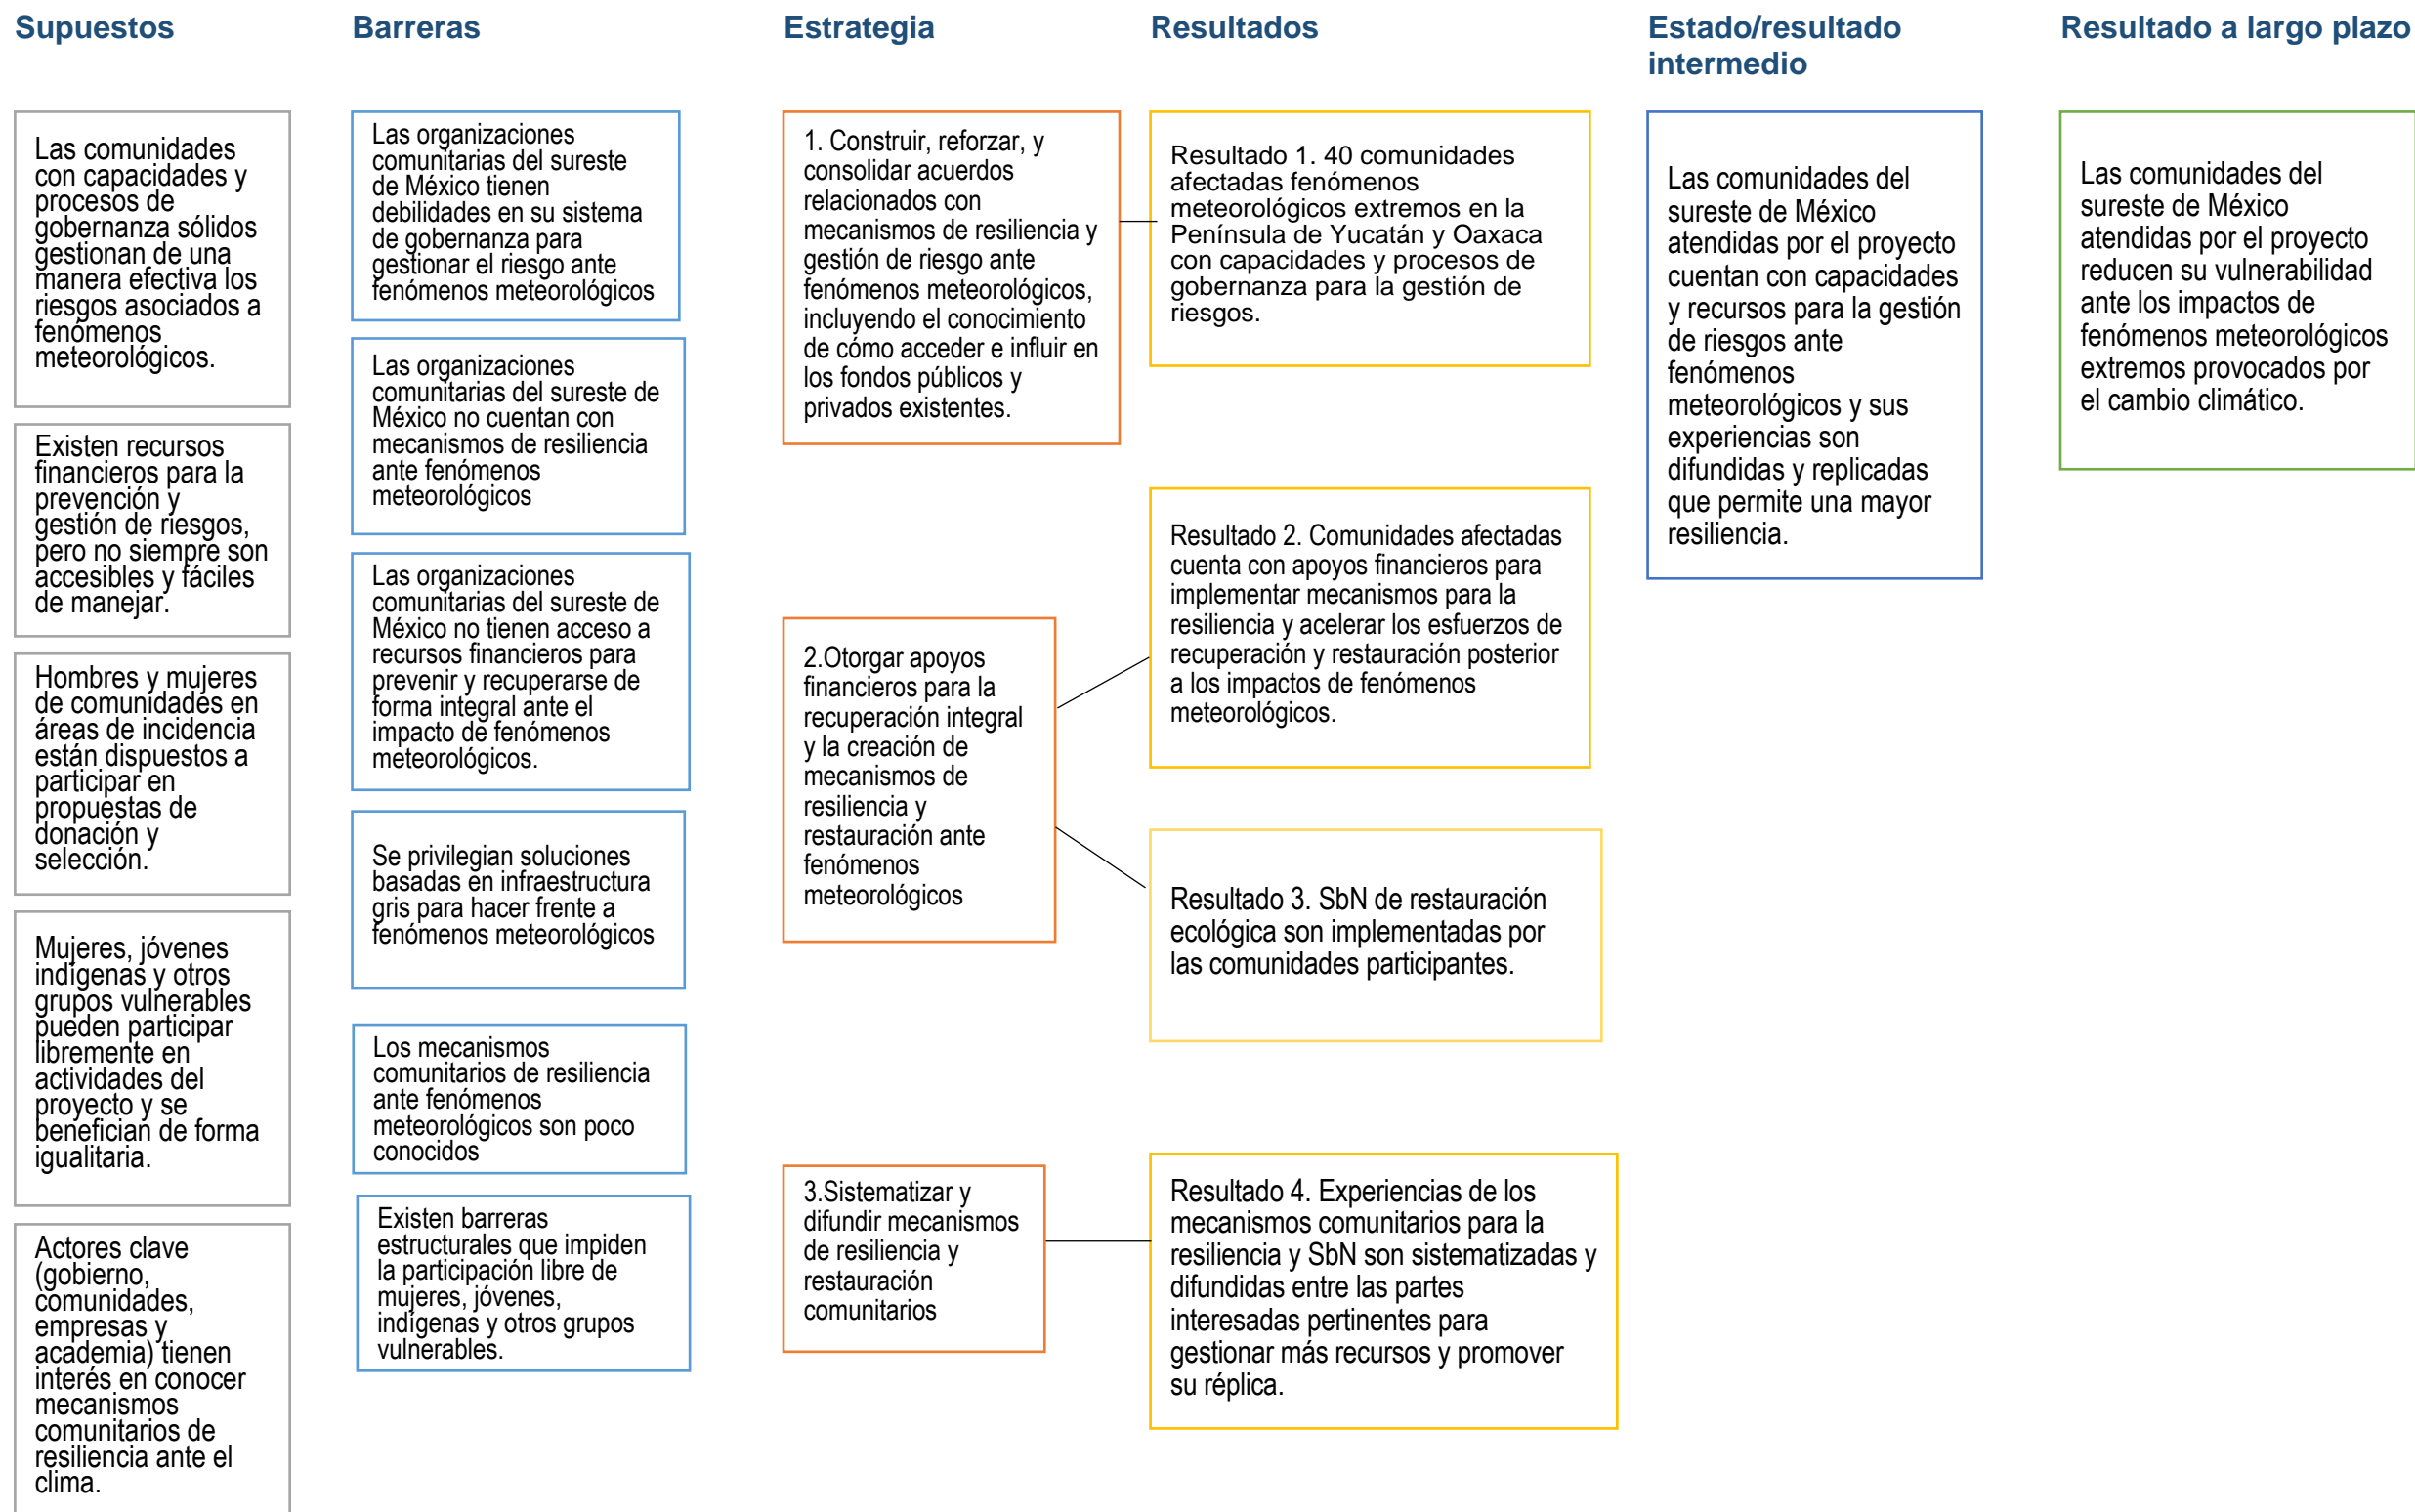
Supuestos

Las comunidades con capacidades y procesos de gobernanza sólidos gestionan de una manera efectiva los riesgos asociados a fenómenos meteorológicos.

Existen recursos financieros para la prevención y gestión de riesgos, pero no siempre son accesibles y fáciles de manejar.

Hombres y mujeres de comunidades en áreas de incidencia están dispuestos a participar en propuestas de donación y selección.

Mujeres, jóvenes indígenas y otros grupos vulnerables pueden participar libremente en actividades del proyecto y se benefician de forma igualitaria.

Actores clave (gobierno, comunidades, empresas y academia) tienen interés en conocer mecanismos comunitarios de resiliencia ante el clima.

Barreras

Las organizaciones comunitarias del sureste de México tienen debilidades en su sistema de gobernanza para gestionar el riesgo ante fenómenos meteorológicos

Las organizaciones comunitarias del sureste de México no cuentan con mecanismos de resiliencia ante fenómenos meteorológicos

Las organizaciones comunitarias del sureste de México no tienen acceso a recursos financieros para prevenir y recuperarse de forma integral ante el impacto de fenómenos meteorológicos.

Se privilegian soluciones basadas en infraestructura gris para hacer frente a fenómenos meteorológicos

Los mecanismos comunitarios de resiliencia ante fenómenos meteorológicos son poco conocidos

Existen barreras estructurales que impiden la participación libre de mujeres, jóvenes, indígenas y otros grupos vulnerables.

Estrategia

1. Construir, reforzar, y consolidar acuerdos relacionados con mecanismos de resiliencia y gestión de riesgo ante fenómenos meteorológicos, incluyendo el conocimiento de cómo acceder e influir en los fondos públicos y privados existentes.

2.Otorgar apoyos financieros para la recuperación integral y la creación de mecanismos de resiliencia y restauración ante fenómenos meteorológicos

3.Sistematizar y difundir mecanismos de resiliencia y restauración comunitarios

Resultados

Resultado 1. 40 comunidades afectadas fenómenos meteorológicos extremos en la Península de Yucatán y Oaxaca con capacidades y procesos de gobernanza para la gestión de riesgos.

Resultado 2. Comunidades afectadas cuenta con apoyos financieros para implementar mecanismos para la resiliencia y acelerar los esfuerzos de recuperación y restauración posterior a los impactos de fenómenos meteorológicos.

Resultado 3. SbN de restauración ecológica son implementadas por las comunidades participantes.

Resultado 4. Experiencias de los mecanismos comunitarios para la resiliencia y SbN son sistematizadas y difundidas entre las partes interesadas pertinentes para gestionar más recursos y promover su réplica.

Estado/resultado intermedio

Las comunidades del sureste de México atendidas por el proyecto cuentan con capacidades y recursos para la gestión de riesgos ante fenómenos meteorológicos y sus experiencias son difundidas y replicadas que permite una mayor resiliencia.

Resultado a largo plazo

Las comunidades del sureste de México atendidas por el proyecto reducen su vulnerabilidad ante los impactos de fenómenos meteorológicos extremos provocados por el cambio climático.